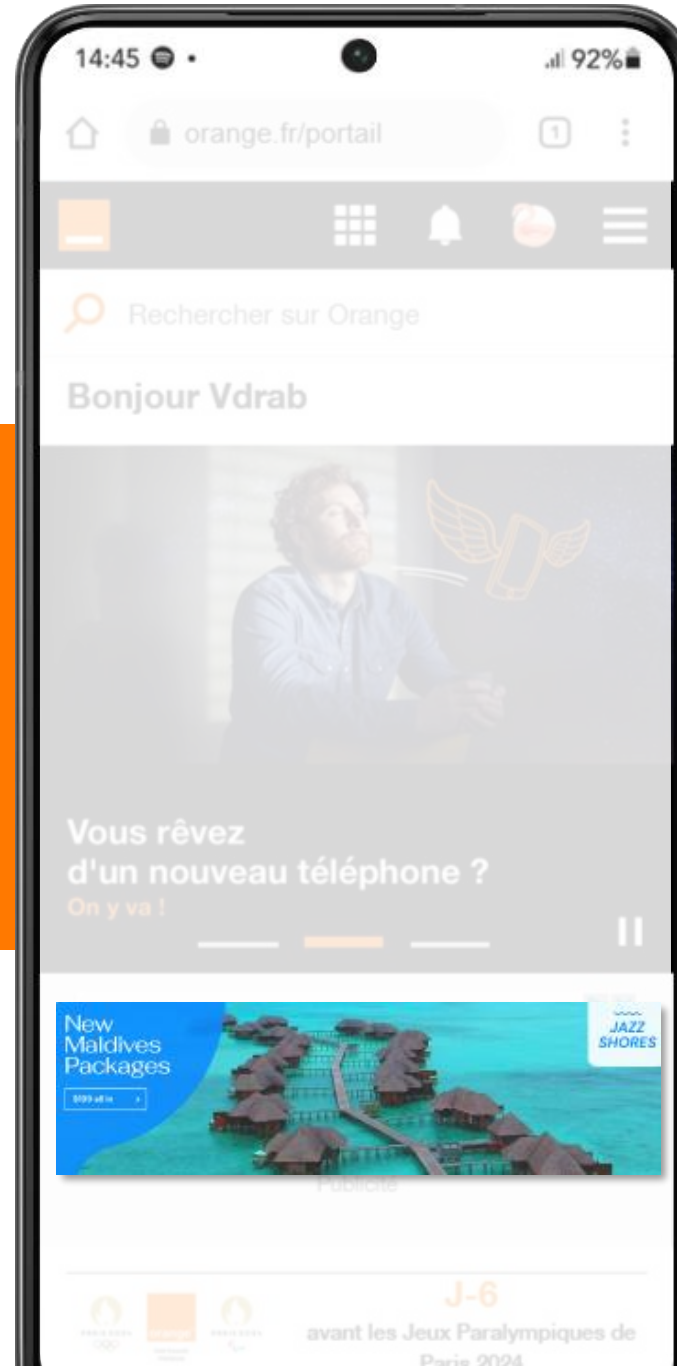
14:45 • 92%

orange.fr/portail

1

Rechercher sur Orange

Bonjour Vdrab

Vous rêvez d'un nouveau téléphone ?
On y va !

New Maldives Packages

$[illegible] all in

JAZZ SHORES

Publicité

J-6
avant les Jeux Paralympiques de Paris 2024